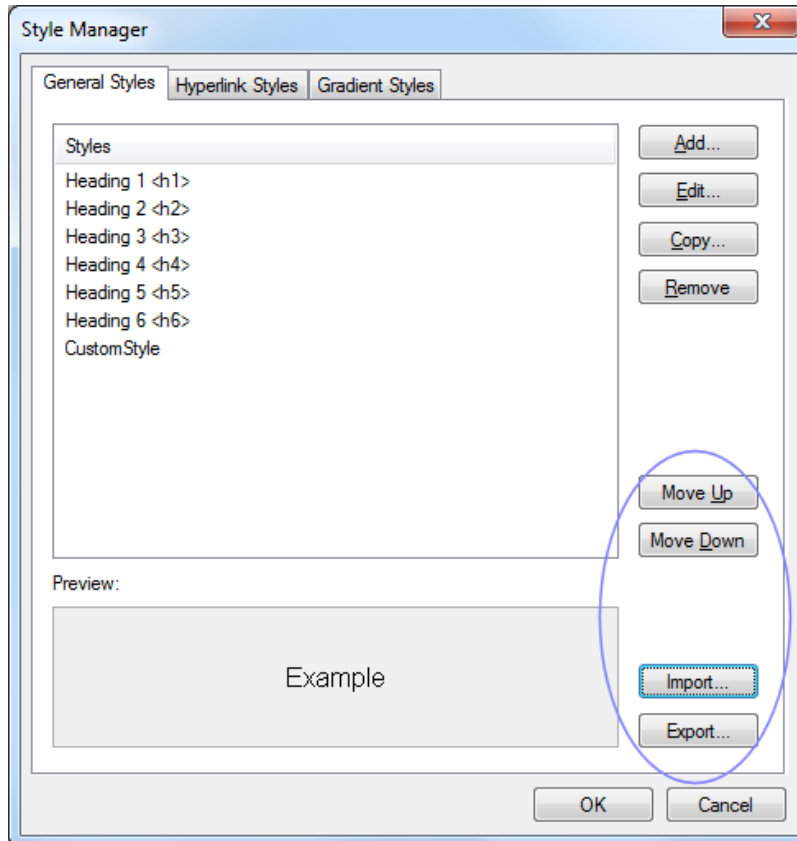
Style Manager

General Styles | Hyperlink Styles | Gradient Styles

Styles
Heading 1 <h1>
Heading 2 <h2>
Heading 3 <h3>
Heading 4 <h4>
Heading 5 <h5>
Heading 6 <h6>
CustomStyle

Add...
Edit...
Copy...
Remove
Move Up
Move Down

Preview:

Example

Import...
Export...

OK
Cancel